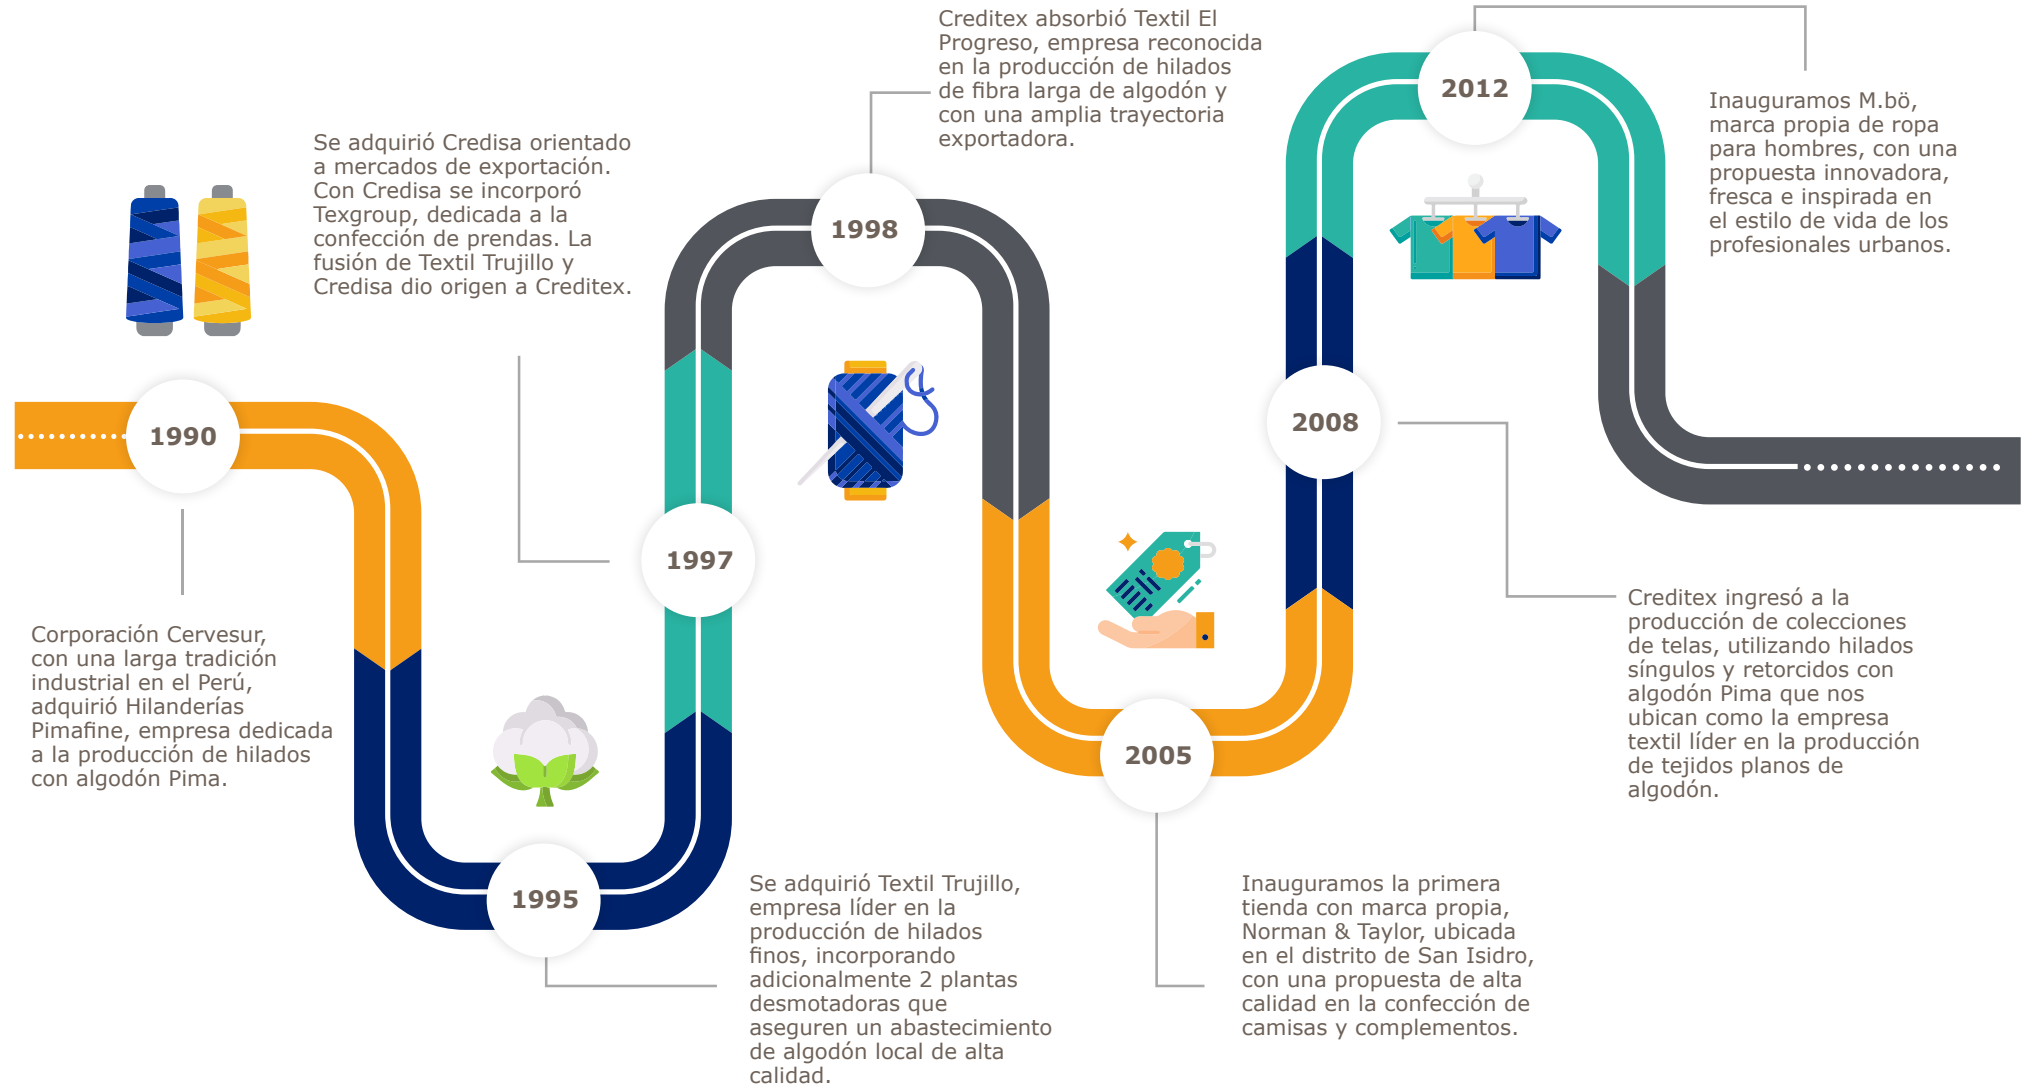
1990

Corporación Cervesur, con una larga tradición industrial en el Perú, adquirió Hilanderías Pimafine, empresa dedicada a la producción de hilados con algodón Pima.

1995

Se adquirió Textil Trujillo, empresa líder en la producción de hilados finos, incorporando adicionalmente 2 plantas desmotadoras que aseguren un abastecimiento de algodón local de alta calidad.

1997

Se adquirió Credisa orientado a mercados de exportación. Con Credisa se incorporó Texgroup, dedicada a la confección de prendas. La fusión de Textil Trujillo y Credisa dio origen a Creditex.

1998

Creditex absorbió Textil El Progreso, empresa reconocida en la producción de hilados de fibra larga de algodón y con una amplia trayectoria exportadora.

2005

Inauguramos la primera tienda con marca propia, Norman & Taylor, ubicada en el distrito de San Isidro, con una propuesta de alta calidad en la confección de camisas y complementos.

2008

Creditex ingresó a la producción de colecciones de telas, utilizando hilados síngulos y retorcidos con algodón Pima que nos ubican como la empresa textil líder en la producción de tejidos planos de algodón.

2012

Inauguramos M.bö, marca propia de ropa para hombres, con una propuesta innovadora, fresca e inspirada en el estilo de vida de los profesionales urbanos.